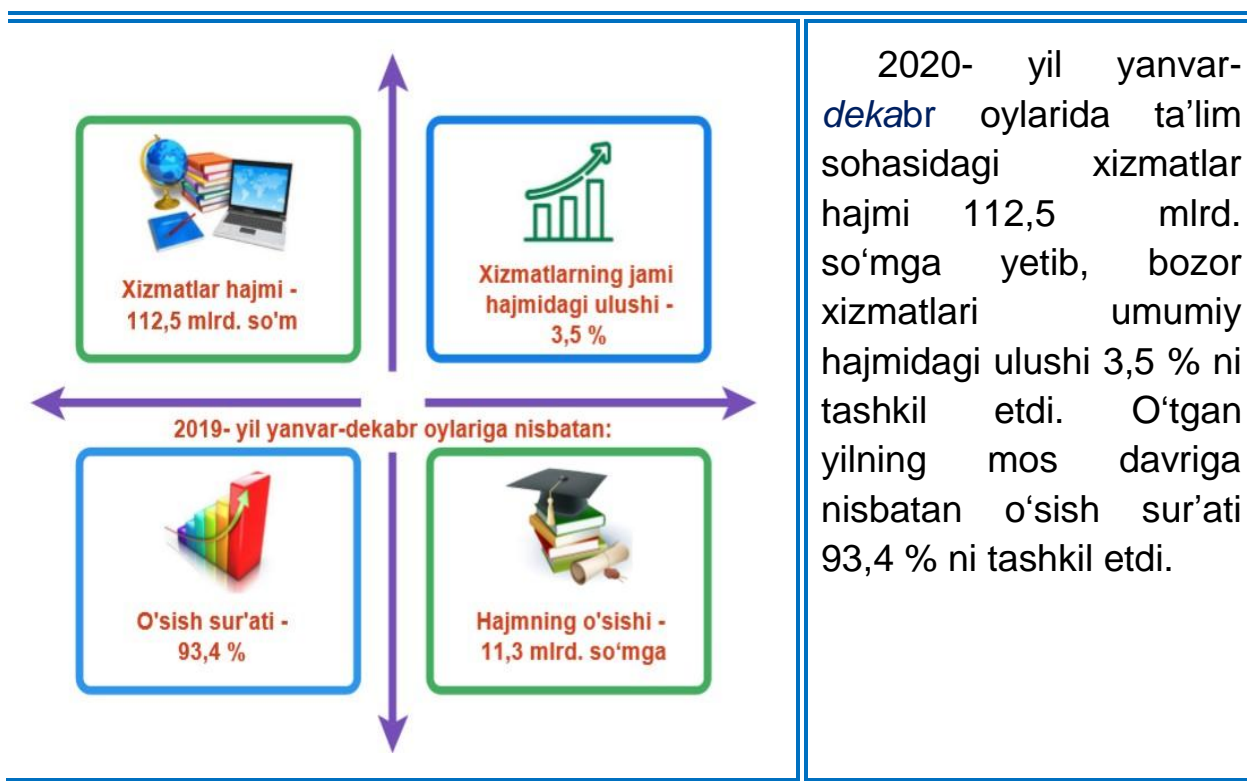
Xizmatlar hajmi - 112,5 mlrd. so'm

Xizmatlarning jami hajmidagi ulushi - 3,5 %

2019- yil yanvar-dekabr oylariga nisbatan:

O'sish sur'ati - 93,4 %

Hajmning o'sishi - 11,3 mlrd. so‘mga

2020- yil yanvar-dekabr oylarida ta’lim sohasidagi xizmatlar hajmi 112,5 mlrd. so‘mga yetib, bozor xizmatlari umumiy hajmidagi ulushi 3,5 % ni tashkil etdi. O‘tgan yilning mos davriga nisbatan o‘sish sur’ati 93,4 % ni tashkil etdi.